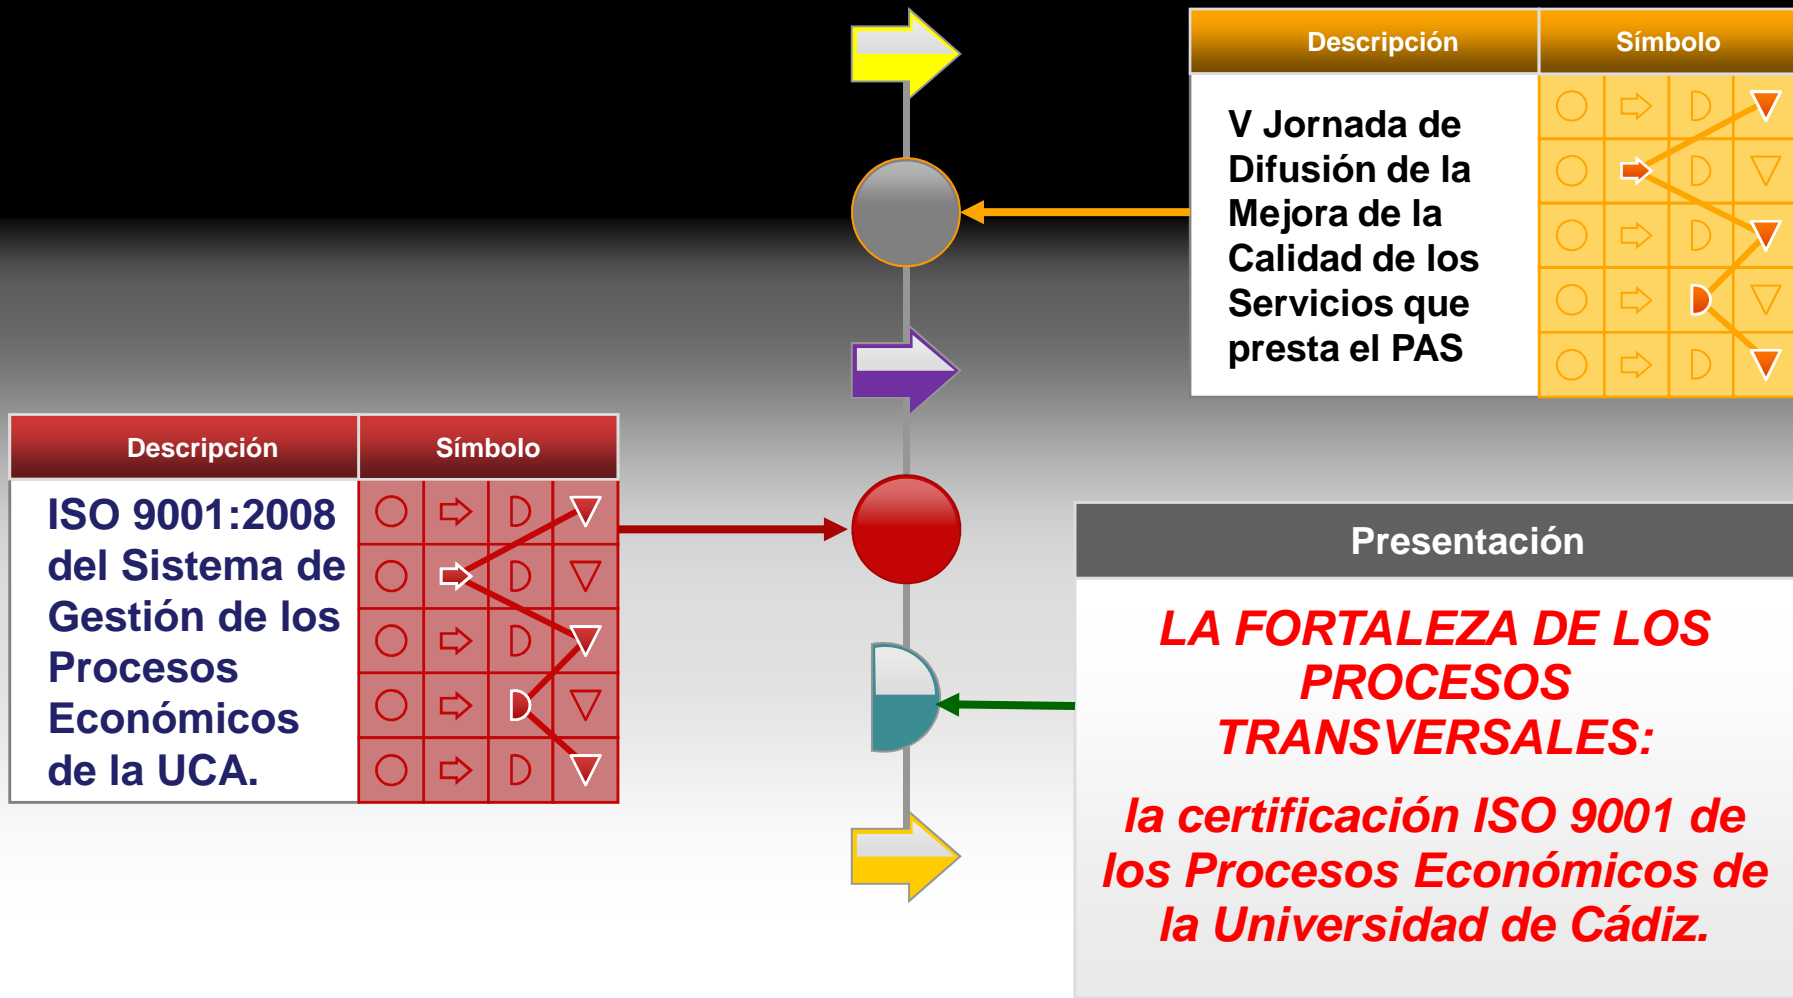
| Descripción | Símbolo |
|---|---|
| V Jornada de Difusión de la Mejora de la Calidad de los Servicios que presta el PAS | |

| Descripción | Símbolo |
|---|---|
| ISO 9001:2008 del Sistema de Gestión de los Procesos Económicos de la UCA. | |

Presentación

LA FORTALEZA DE LOS PROCESOS TRANSVERSALES:

la certificación ISO 9001 de los Procesos Económicos de la Universidad de Cádiz.